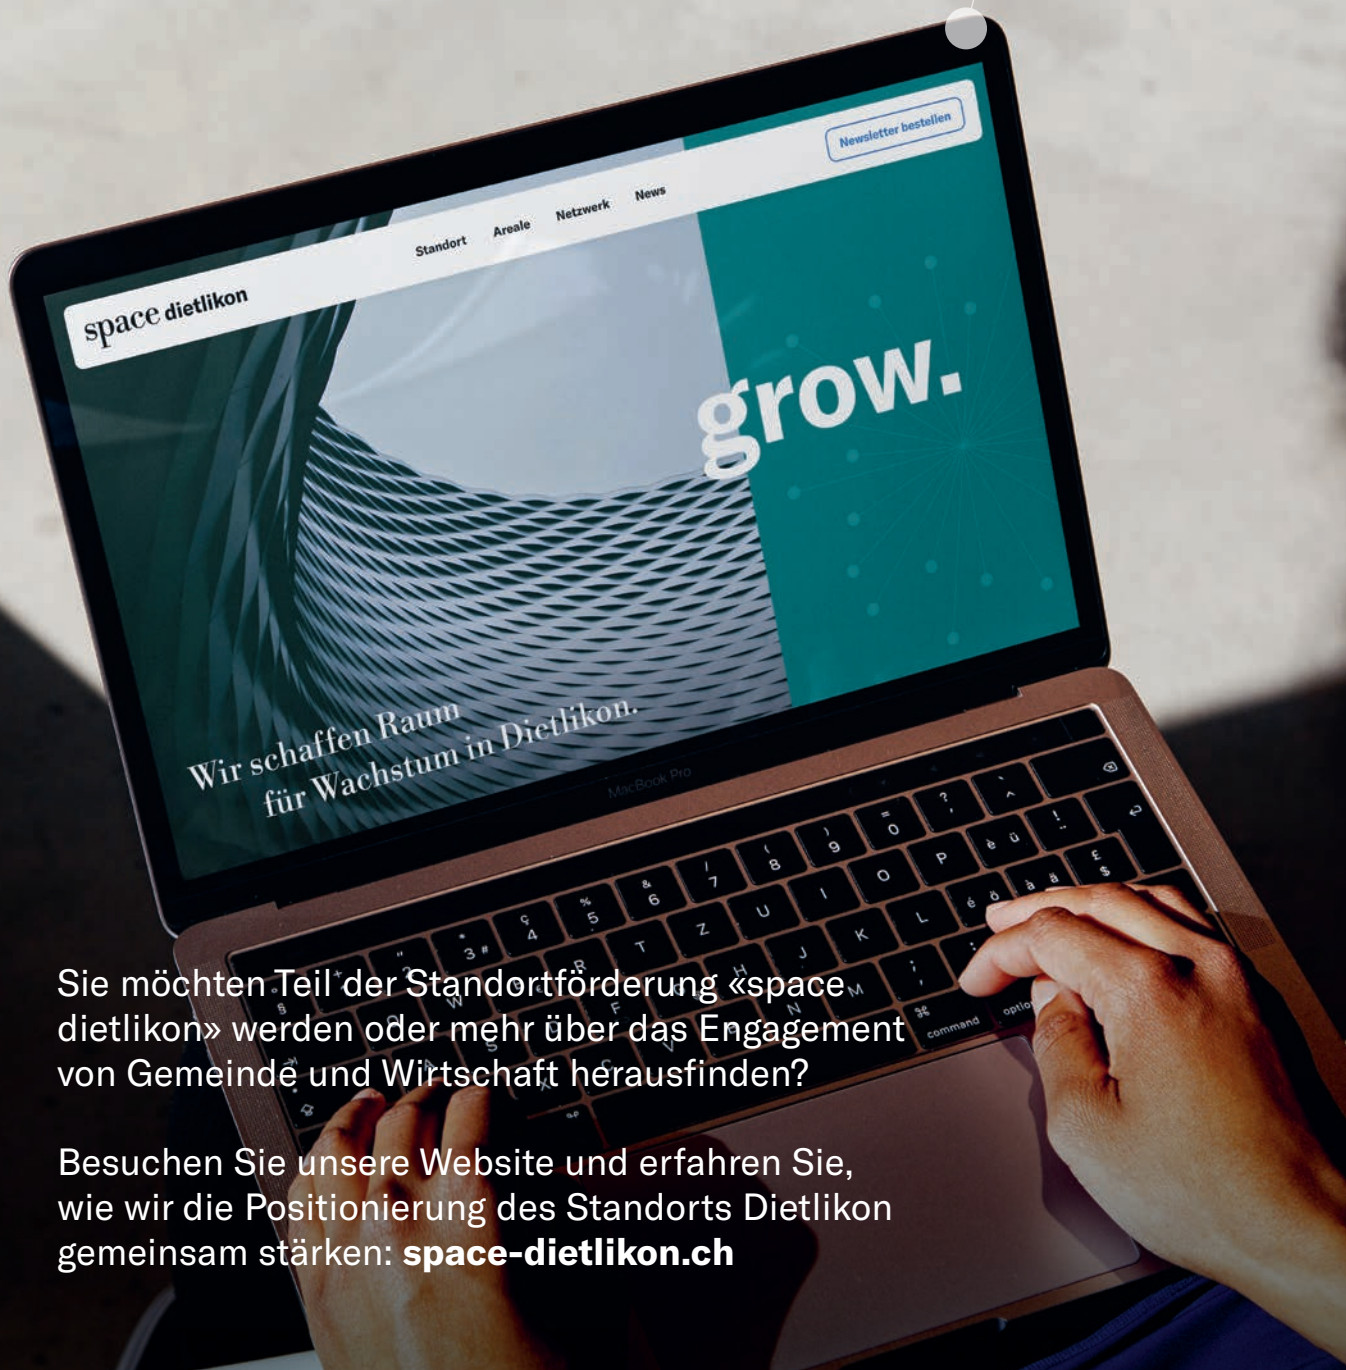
space dietlikon

Standort Areale Netzwerk News

Newsletter bestellen

grow.

Wir schaffen Raum für Wachstum in Dietlikon.

MacBook Pro

Sie möchten Teil der Standortförderung «space dietlikon» werden oder mehr über das Engagement von Gemeinde und Wirtschaft herausfinden?

Besuchen Sie unsere Website und erfahren Sie, wie wir die Positionierung des Standorts Dietlikon gemeinsam stärken: **space-dietlikon.ch**